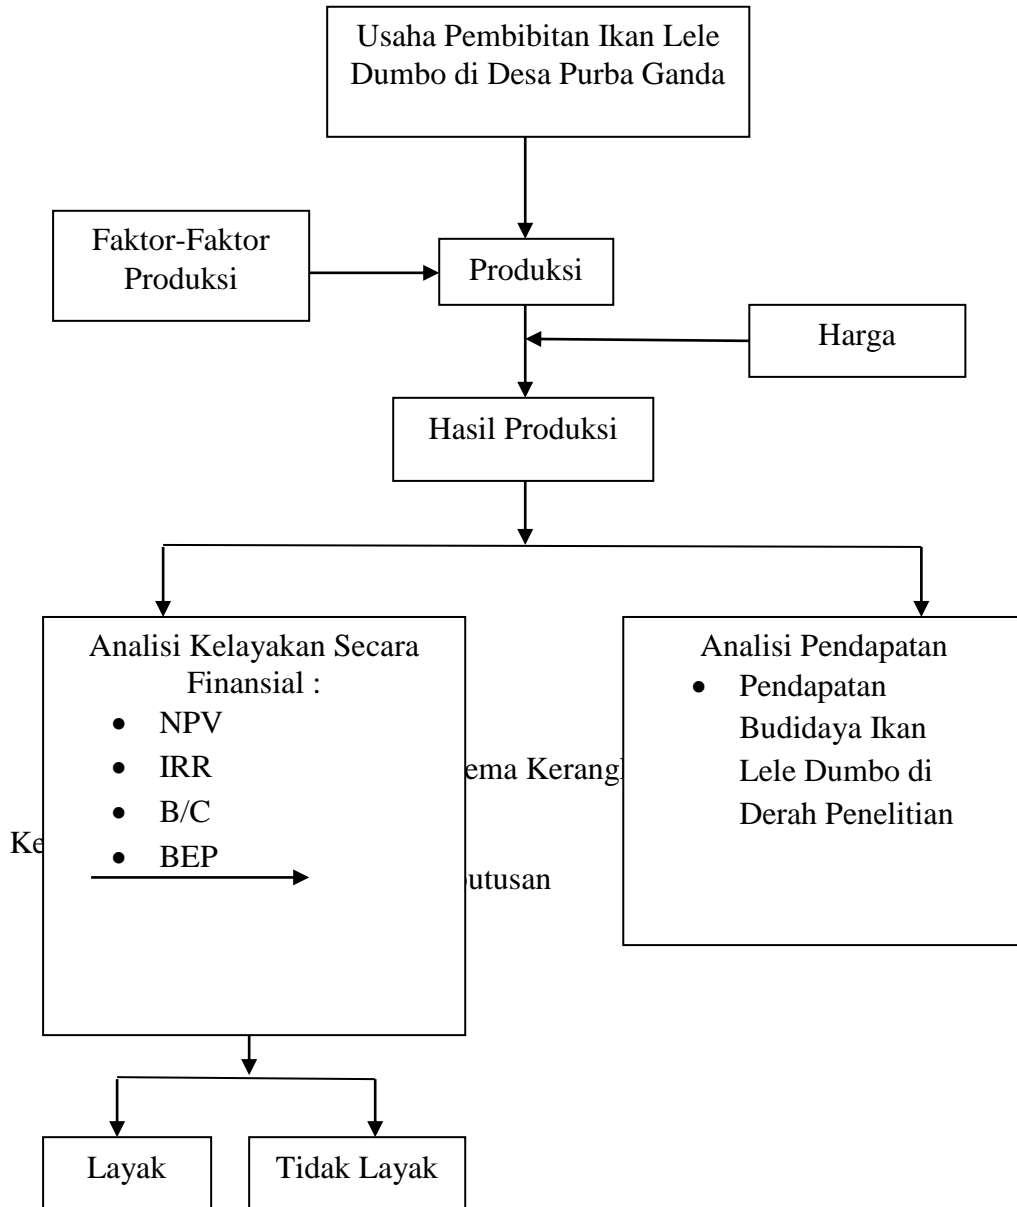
Usaha Pembibitan Ikan Lele Dumbo di Desa Purba Ganda

Faktor-Faktor Produksi

Produksi

Harga

Hasil Produksi

Analisi Kelayakan Secara Finansial :
- NPV
- IRR
- B/C
- BEP

Analisi Pendapatan
- Pendapatan Budidaya Ikan Lele Dumbo di Derah Penelitian

ema Kerang

Ke

utusan

Layak

Tidak Layak